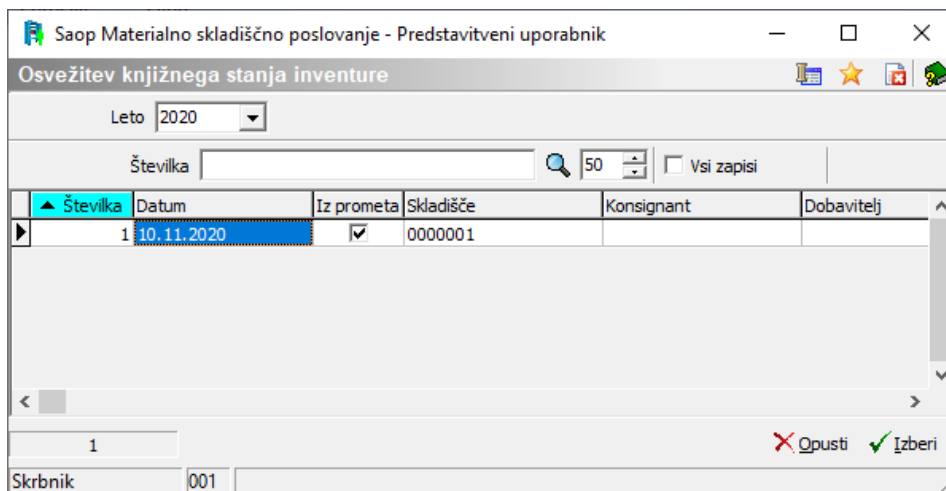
Saop Materialno skladiščno poslovanje - Predstavitveni uporabnik

Osvežitev knjižnega stanja inventure

Leto 2020

Številka 50 Vsi zapisi

| Številka | Datum | Iz prometa | Skladišče | Konsignant | Dobavitelj |
|---|---|---|---|---|---|
| 1 | 10.11.2020 | ✓ | 0000001 | | |

1

Opusti Izberi

Skrbnik 001